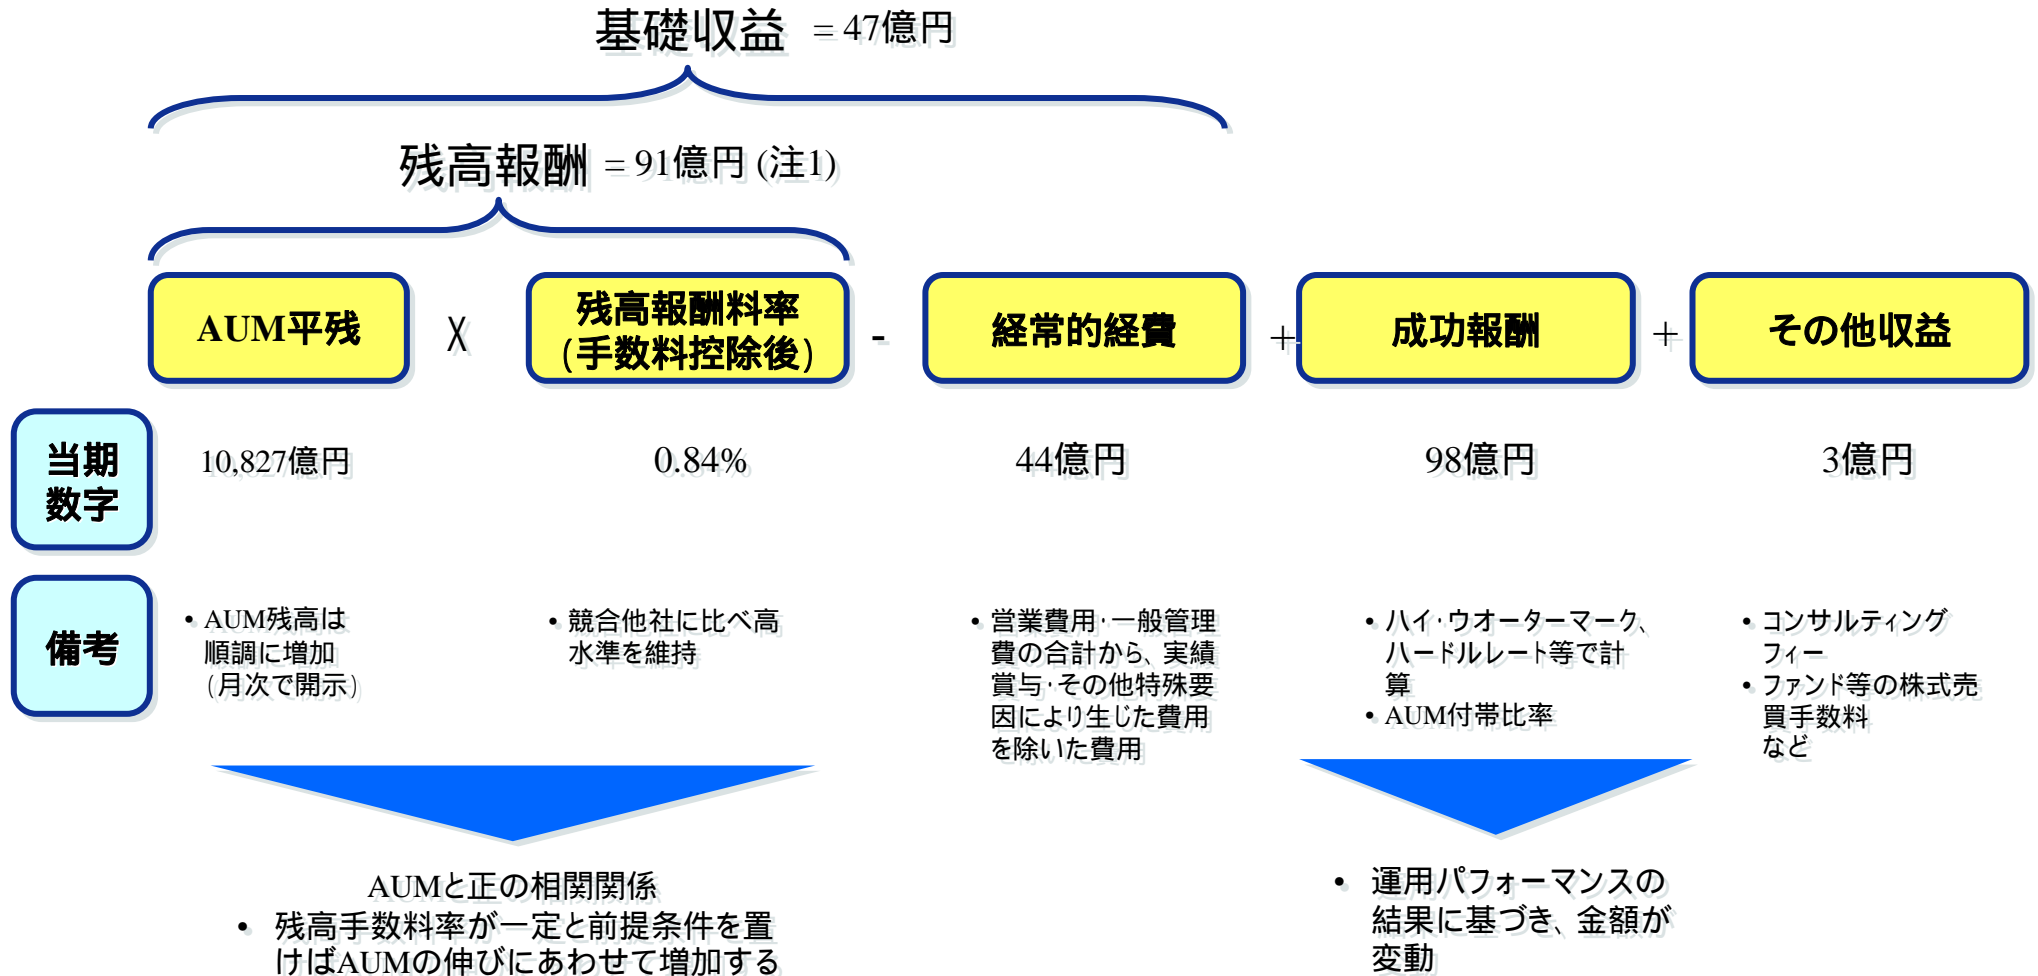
基礎収益 ＝47億円

残高報酬 ＝91億円 (注1)

AUM平残 X 残高報酬料率（手数料控除後） - 経常的経費 ＋ 成功報酬 ＋ その他収益

当期数字

10,827億円

0.84%

44億円

98億円

3億円

備考

• AUM残高は順調に増加（月次で開示）

• 競合他社に比べ高水準を維持

• 営業費用・一般管理費の合計から、実績賞与・その他特殊要因により生じた費用を除いた費用

• ハイ・ウオーターマーク、ハードルレート等で計算
• AUM付帯比率

• コンサルティングフィー
• ファンド等の株式売買手数料など

AUMと正の相関関係
• 残高手数料率が一定と前提条件を置けばAUMの伸びにあわせて増加する

• 運用パフォーマンスの結果に基づき、金額が変動